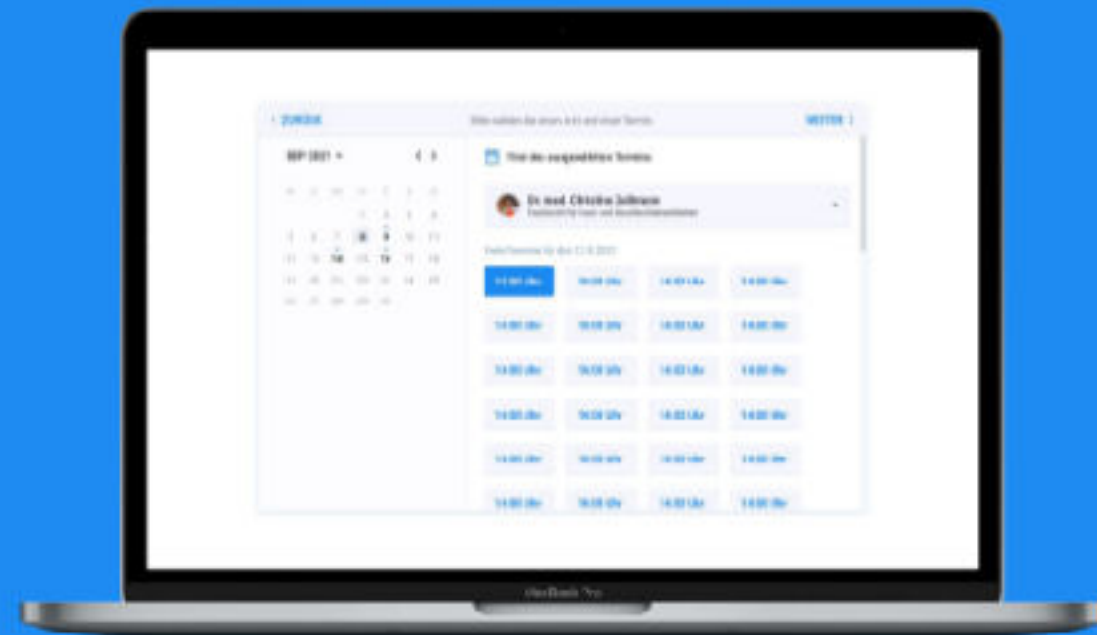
‹ ZURÜCK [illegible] WEITER ›

SEP 2021 ▾ ‹ ›

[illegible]

1 2 3 4
6 7 8 9 10 11
13 14 15 16 17 18
20 21 22 23 24 25
27 28 29 30

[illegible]

Dr. med. Christine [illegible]
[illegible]

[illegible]

14:00 Uhr 14:00 Uhr 14:00 Uhr 14:00 Uhr
14:00 Uhr 14:00 Uhr 14:00 Uhr 14:00 Uhr
14:00 Uhr 14:00 Uhr 14:00 Uhr 14:00 Uhr
14:00 Uhr 14:00 Uhr 14:00 Uhr 14:00 Uhr
14:00 Uhr 14:00 Uhr 14:00 Uhr 14:00 Uhr
14:00 Uhr 14:00 Uhr 14:00 Uhr 14:00 Uhr

MacBook Pro